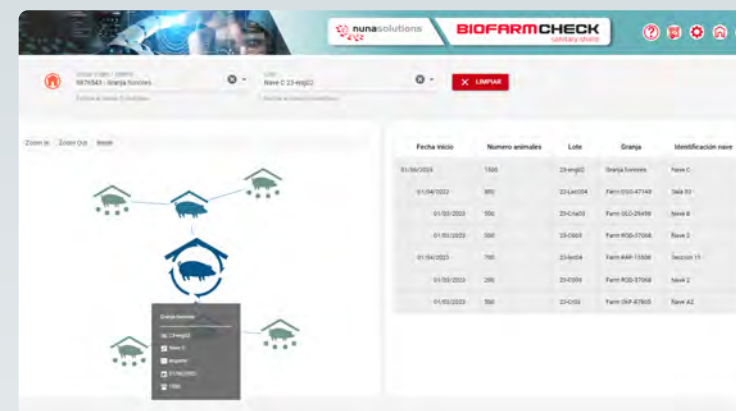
nunasolutions BIOFARMCHECK sanitary status

Granja / Código / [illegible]
9876543 - Granja Sonores

Lote
Nave C 23-engo2

LIMPIAR

Zoom In Zoom Out Reset

Granja Sonores
23-engo2
Nave C
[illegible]
01/06/2023
1500

| Fecha inicio | Numero animales | Lote | Granja | Identificación nave |
|---|---|---|---|---|
| 01/06/2023 | 1500 | 23-engo2 | Granja Sonores | Nave C |
| 01/04/2023 | 800 | 23-Lec004 | Farm OSO-47149 | Sala 03 |
| 01/03/2023 | 550 | 23-Crla03 | Farm OLO-25498 | Nave B |
| 01/03/2023 | 500 | 23-C003 | Farm ROD-37068 | Nave 2 |
| 01/04/2023 | 700 | 23-lec04 | Farm RAP-13508 | Seccion 11 |
| 01/03/2023 | 200 | 23-C003 | Farm ROD-37068 | Nave 2 |
| 01/03/2023 | 500 | 23-Cr02 | Farm OKP-87805 | Nave A2 |